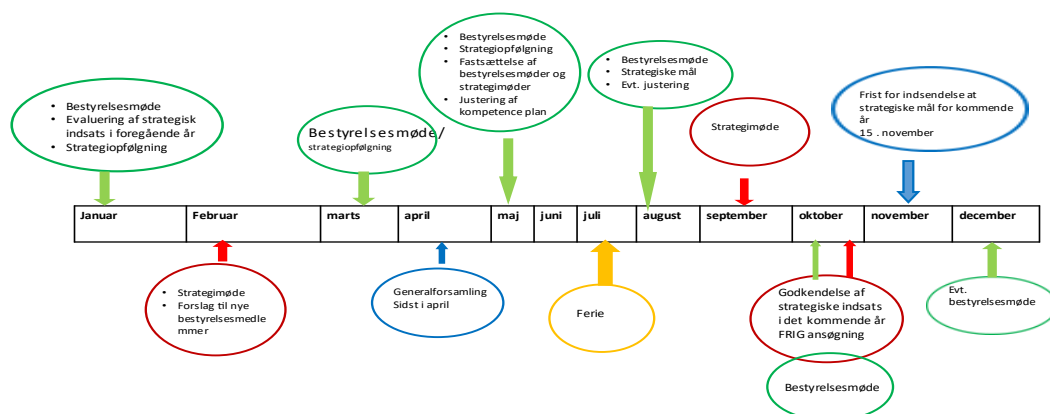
- Bestyrelsesmøde
- Evaluering af strategisk indsats i foregående år
- Strategiopfølgning

Bestyrelsesmøde/
strategiopfølgning

- Bestyrelsesmøde
- Strategiopfølgning
- Fastsættelse af bestyrelsesmøder og strategimøder
- Justering af kompetence plan

- Bestyrelsesmøde
- Strategiske mål
- Evt. justering

Strategimøde

Frist for indsendelse at strategiske mål for kommende år
15 . november

| Januar | Februar | marts | april | maj | juni | juli | august | september | oktober | november | december |
|---|---|---|---|---|---|---|---|---|---|---|---|

- Strategimøde
- Forslag til nye bestyrelsesmedlemmer

Generalforsamling
Sidst i april

Ferie

Godkendelse af strategiske indsats i det kommende år
FRIG ansøgning

Evt. bestyrelsesmøde

Bestyrelsesmøde